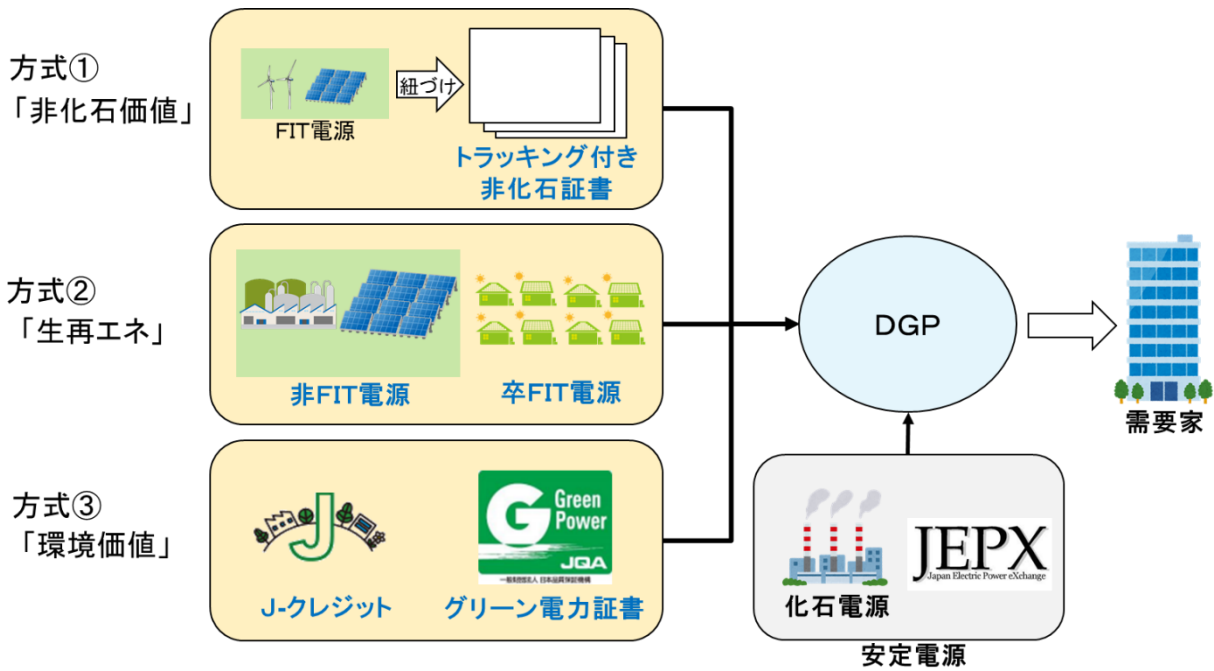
方式①
「非化石価値」

紐づけ

FIT電源

トラッキング付き
非化石証書

方式②
「生再エネ」

非FIT電源

卒FIT電源

方式③
「環境価値」

J-クレジット

Green Power
JQA
一般財団法人 日本品質保証機構

グリーン電力証書

DGP

需要家

化石電源

JEPX
Japan Electric Power eXchange

安定電源